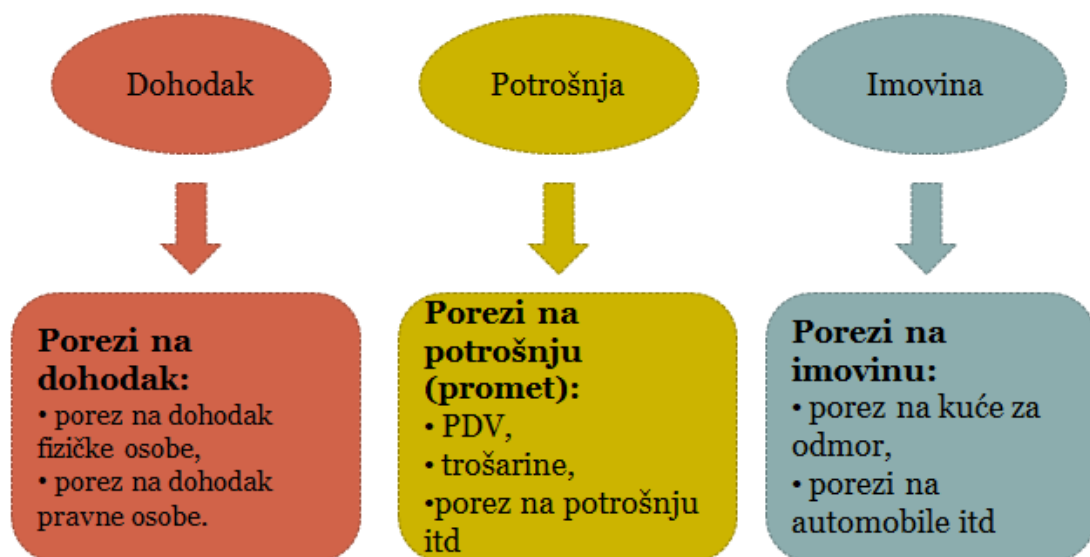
Dohodak

Potrošnja

Imovina

**Porezi na dohodak:**
• porez na dohodak fizičke osobe,
• porez na dohodak pravne osobe.

**Porezi na potrošnju (promet):**
• PDV,
• trošarine,
•porez na potrošnju itd

**Porezi na imovinu:**
• porez na kuće za odmor,
• porezi na automobile itd